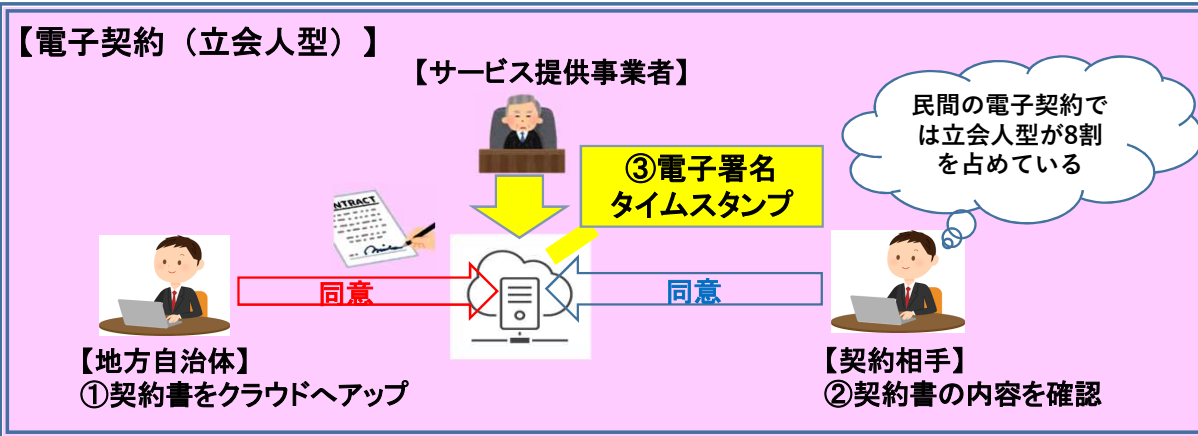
【電子契約（立会人型）】

【サービス提供事業者】

民間の電子契約では立会人型が8割を占めている

③電子署名
タイムスタンプ

ONTRACT

同意

同意

【地方自治体】
①契約書をクラウドへアップ

【契約相手】
②契約書の内容を確認